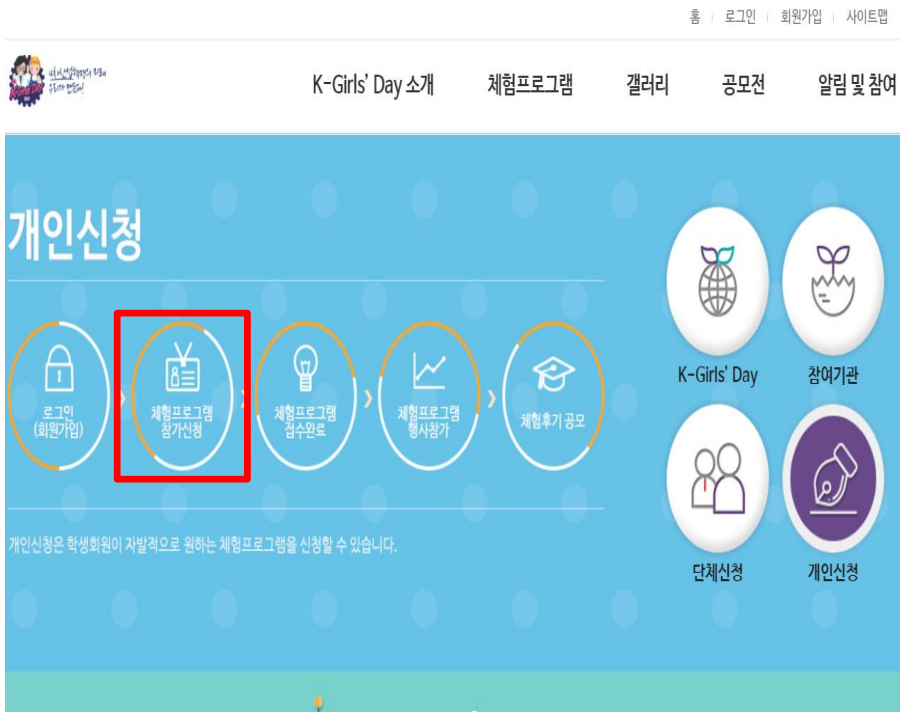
홈 | 로그인 | 회원가입 | 사이트맵

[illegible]

K-Girls' Day 소개 체험프로그램 갤러리 공모전 알림 및 참여

개인신청

로그인 (회원가입)

체험프로그램 참가신청

체험프로그램 접수완료

체험프로그램 행사참가

체험후기 공모

개인신청은 학생회원이 자발적으로 원하는 체험프로그램을 신청할 수 있습니다.

K-Girls' Day

참여기관

단체신청

개인신청